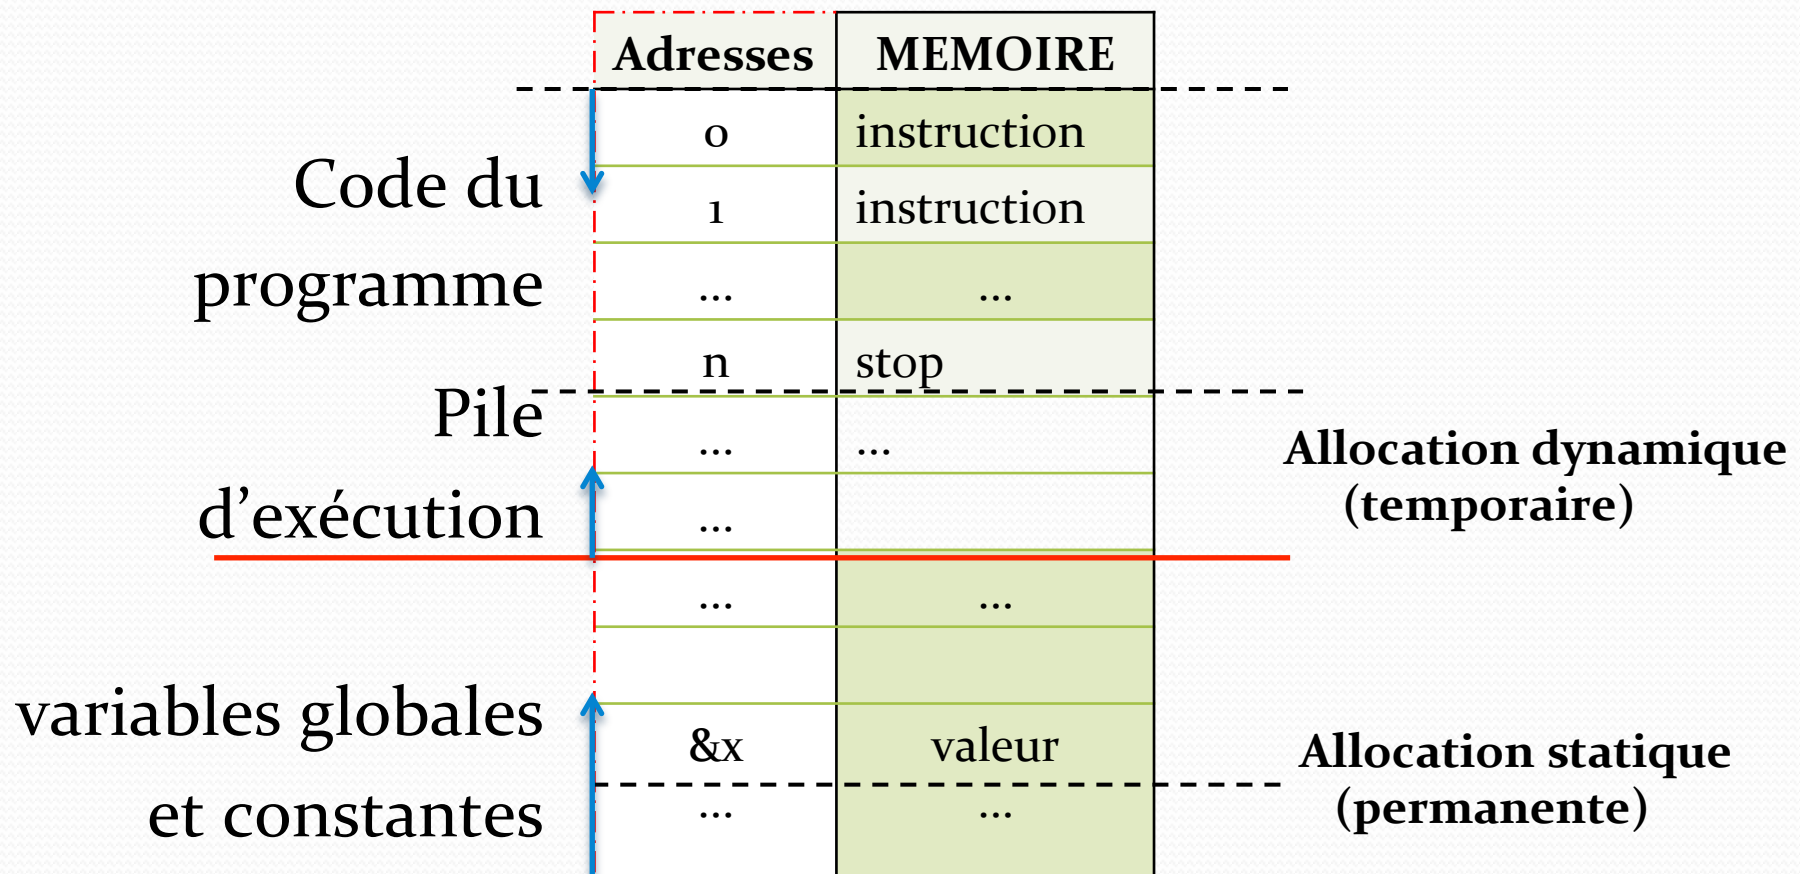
| Adresses | MEMOIRE |
|---|---|
| 0 | instruction |
| 1 | instruction |
| … | … |
| n | stop |
| … | … |
| … | |
| … | … |
| | |
| &x | valeur |
| … | … |

Code du programme

Pile d’exécution

variables globales et constantes

Allocation dynamique (temporaire)

Allocation statique (permanente)